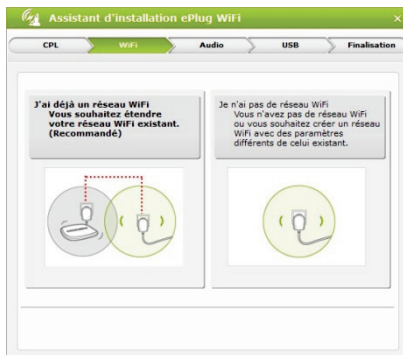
Assistant d'installation ePlug WiFi

×

CPL

WiFi

Audio

USB

Finalisation

J'ai déjà un réseau WiFi
Vous souhaitez étendre votre réseau WiFi existant. (Recommandé)

Je n'ai pas de réseau WiFi
Vous n'avez pas de réseau WiFi ou vous souhaitez créer un réseau WiFi avec des paramètres différents de celui existant.